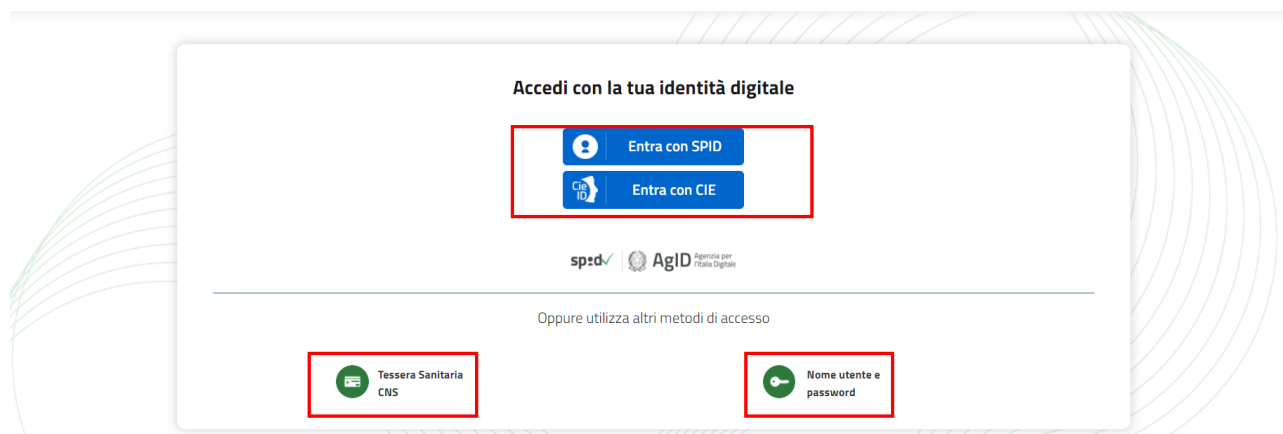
Accedi con la tua identità digitale

Entra con SPID

Cie ID Entra con CIE

spid AgID Agenzia per l'Italia Digitale

Oppure utilizza altri metodi di accesso

Tessera Sanitaria CNS

Nome utente e password